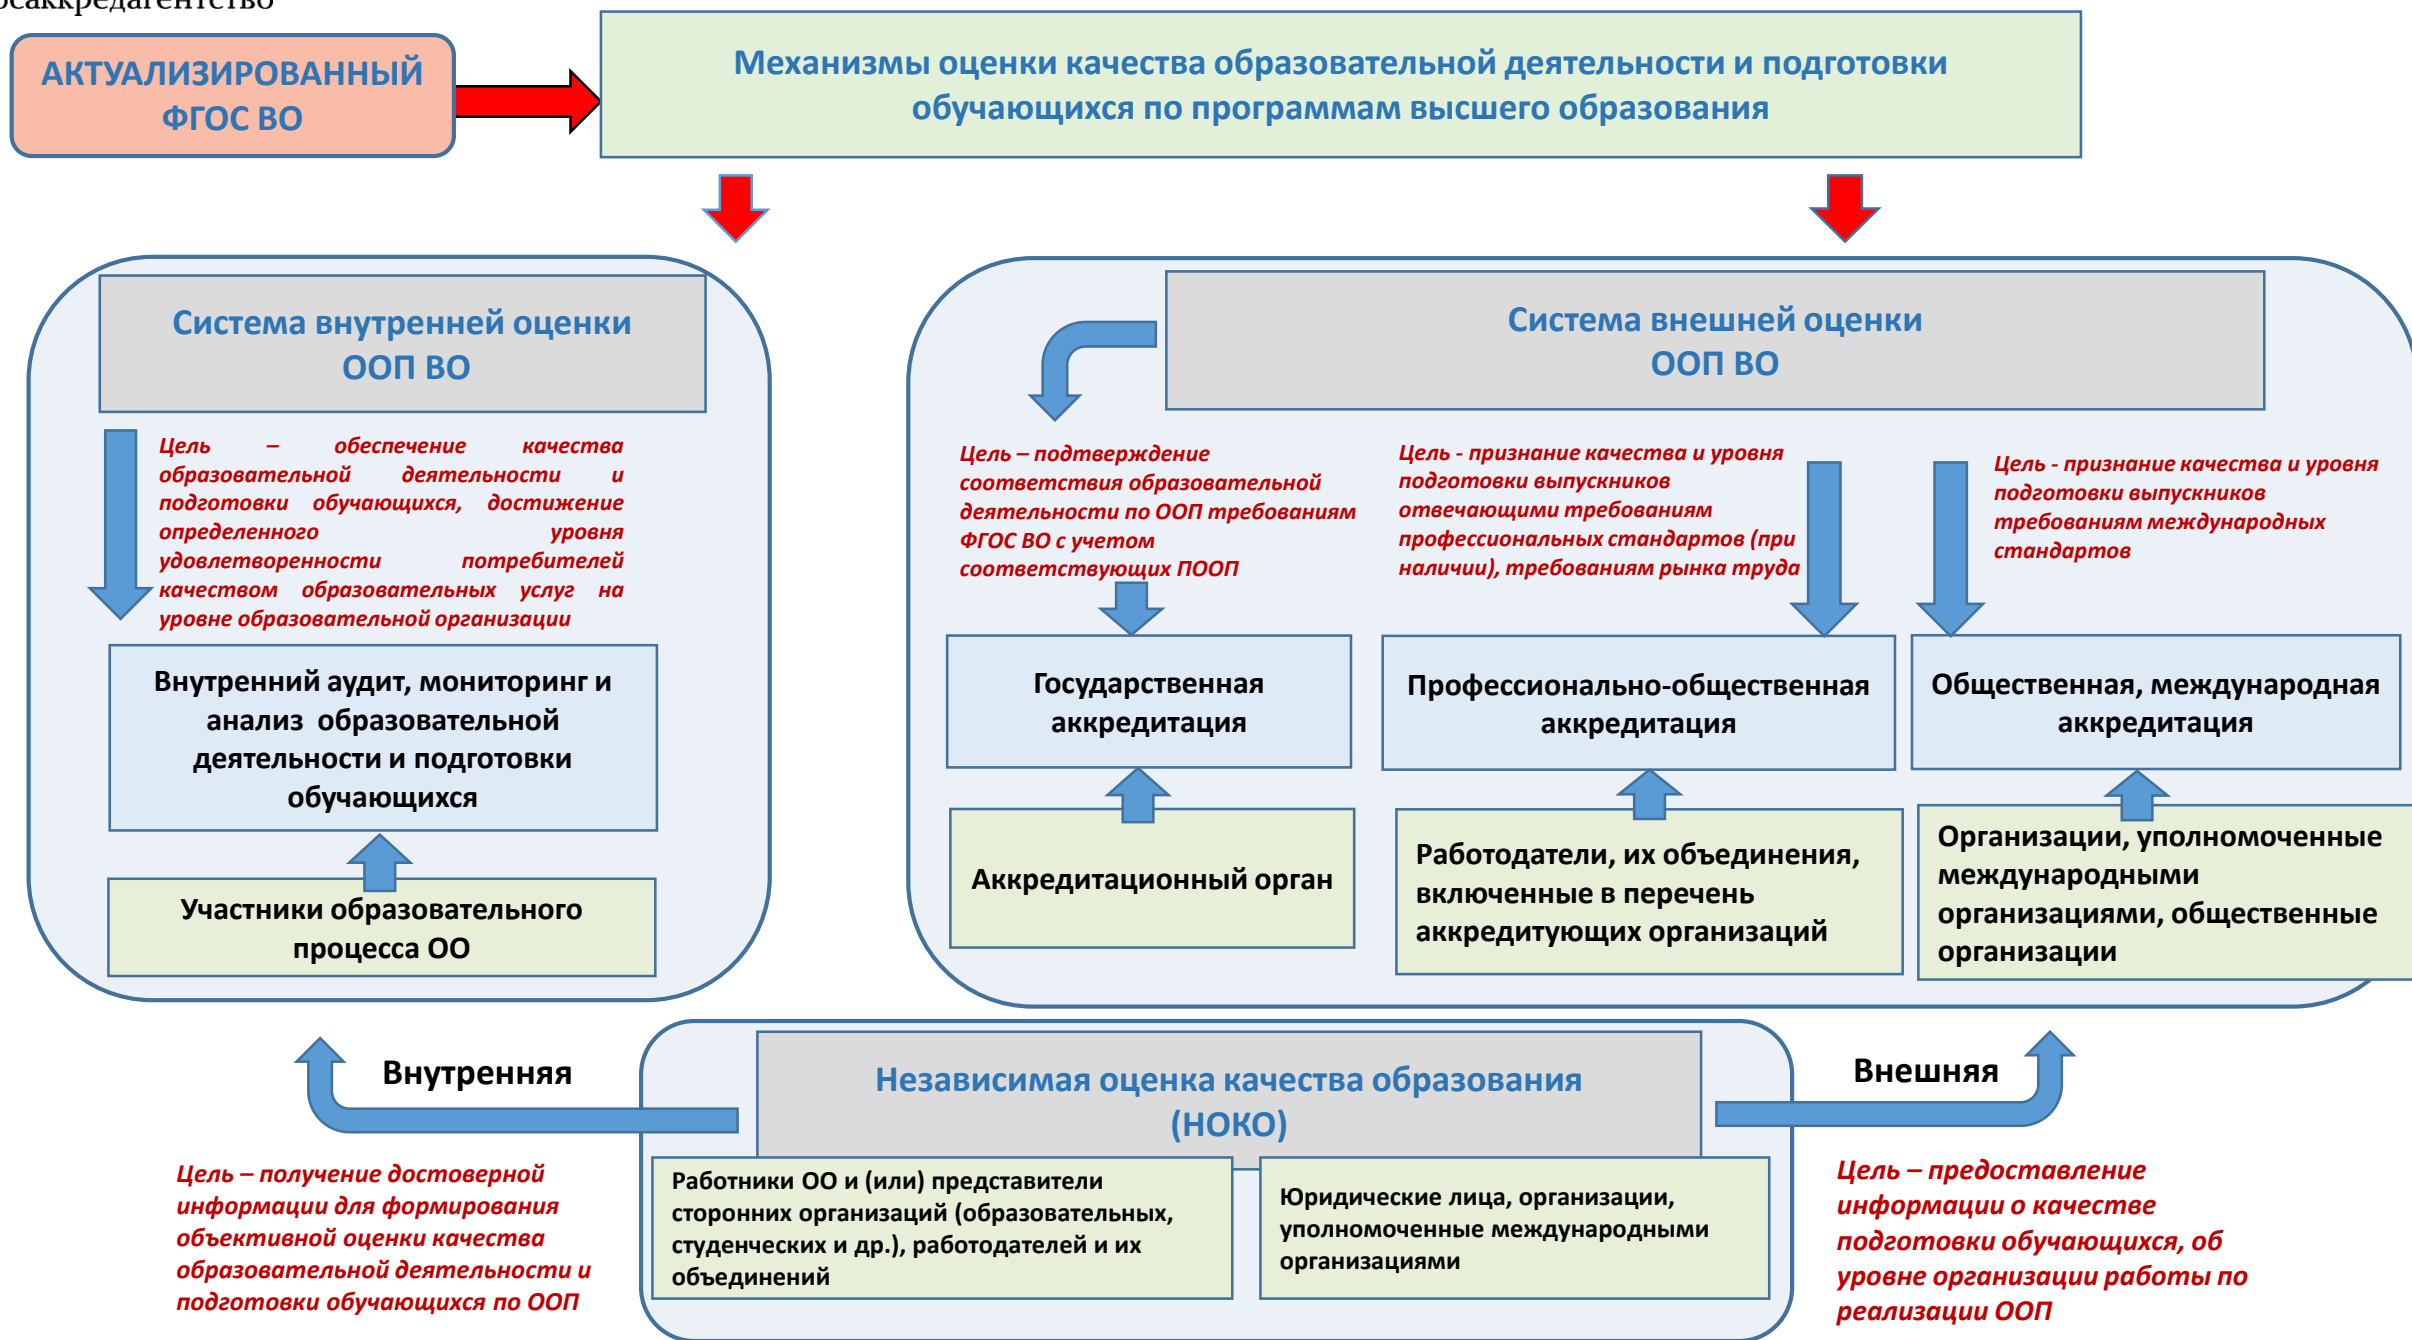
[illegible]саккредагентство

АКТУАЛИЗИРОВАННЫЙ ФГОС ВО

Механизмы оценки качества образовательной деятельности и подготовки обучающихся по программам высшего образования

Система внутренней оценки ООП ВО

Цель – обеспечение качества образовательной деятельности и подготовки обучающихся, достижение определенного уровня удовлетворенности потребителей качеством образовательных услуг на уровне образовательной организации

Внутренний аудит, мониторинг и анализ образовательной деятельности и подготовки обучающихся

Участники образовательного процесса ОО

Система внешней оценки ООП ВО

Цель – подтверждение соответствия образовательной деятельности по ООП требованиям ФГОС ВО с учетом соответствующих ПООП

Цель - признание качества и уровня подготовки выпускников отвечающими требованиям профессиональных стандартов (при наличии), требованиям рынка труда

Цель - признание качества и уровня подготовки выпускников требованиям международных стандартов

Государственная аккредитация

Профессионально-общественная аккредитация

Общественная, международная аккредитация

Аккредитационный орган

Работодатели, их объединения, включенные в перечень аккредитующих организаций

Организации, уполномоченные международными организациями, общественные организации

Внутренняя

Независимая оценка качества образования (НОКО)

Внешняя

Цель – получение достоверной информации для формирования объективной оценки качества образовательной деятельности и подготовки обучающихся по ООП

Работники ОО и (или) представители сторонних организаций (образовательных, студенческих и др.), работодателей и их объединений

Юридические лица, организации, уполномоченные международными организациями

Цель – предоставление информации о качестве подготовки обучающихся, об уровне организации работы по реализации ООП